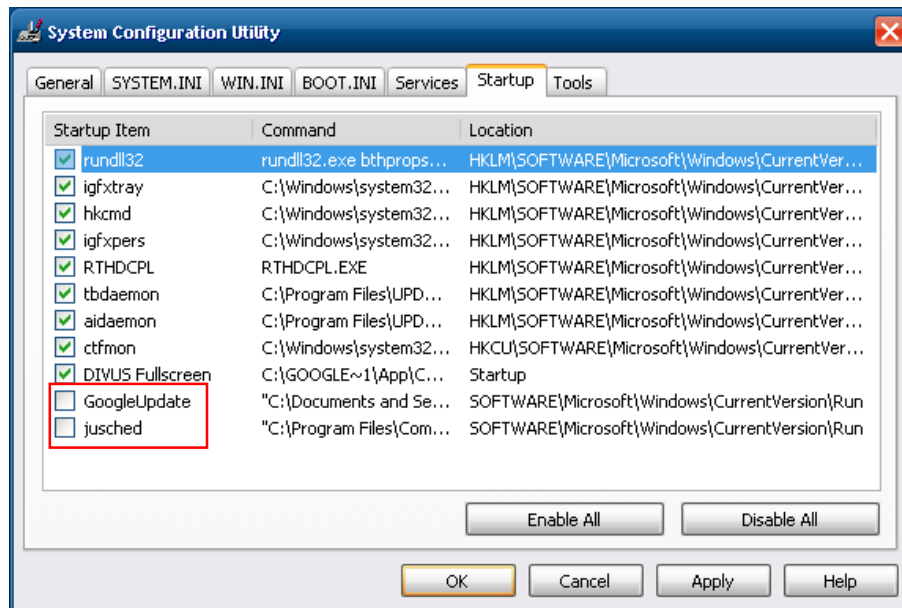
System Configuration Utility

General | SYSTEM.INI | WIN.INI | BOOT.INI | Services | Startup | Tools

| Startup Item | Command | Location |
|---|---|---|
| rundll32 | rundll32.exe bthprops... | HKLM\SOFTWARE\Microsoft\Windows\CurrentVer... |
| igfxtray | C:\Windows\system32... | HKLM\SOFTWARE\Microsoft\Windows\CurrentVer... |
| hkcmd | C:\Windows\system32... | HKLM\SOFTWARE\Microsoft\Windows\CurrentVer... |
| igfxpers | C:\Windows\system32... | HKLM\SOFTWARE\Microsoft\Windows\CurrentVer... |
| RTHDCPL | RTHDCPL.EXE | HKLM\SOFTWARE\Microsoft\Windows\CurrentVer... |
| tbdaemon | C:\Program Files\UPD... | HKLM\SOFTWARE\Microsoft\Windows\CurrentVer... |
| aidaemon | C:\Program Files\UPD... | HKLM\SOFTWARE\Microsoft\Windows\CurrentVer... |
| ctfmon | C:\Windows\system32... | HKCU\SOFTWARE\Microsoft\Windows\CurrentVer... |
| DIVUS Fullscreen | C:\GOOGLE~1\App\C... | Startup |
| GoogleUpdate | "C:\Documents and Se... | SOFTWARE\Microsoft\Windows\CurrentVersion\Run |
| jusched | "C:\Program Files\Com... | SOFTWARE\Microsoft\Windows\CurrentVersion\Run |

Enable All
Disable All

OK
Cancel
Apply
Help